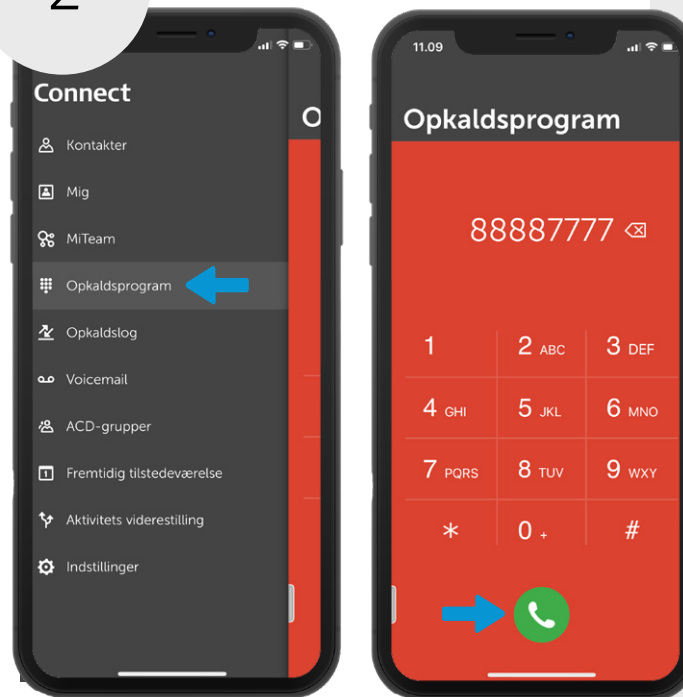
2

Connect

Kontakter

Mig

MiTeam

Opkaldsprogram

Opkaldslog

Voicemail

ACD-grupper

Fremtidig tilstedeværelse

Aktivitets viderestilling

Indstillinger

O

11.09

Opkaldsprogram

88887777

| 1 | 2 ABC | 3 DEF |
|---|---|---|
| 4 GHI | 5 JKL | 6 MNO |
| 7 PQRS | 8 TUV | 9 WXY |
| * | 0 + | # |